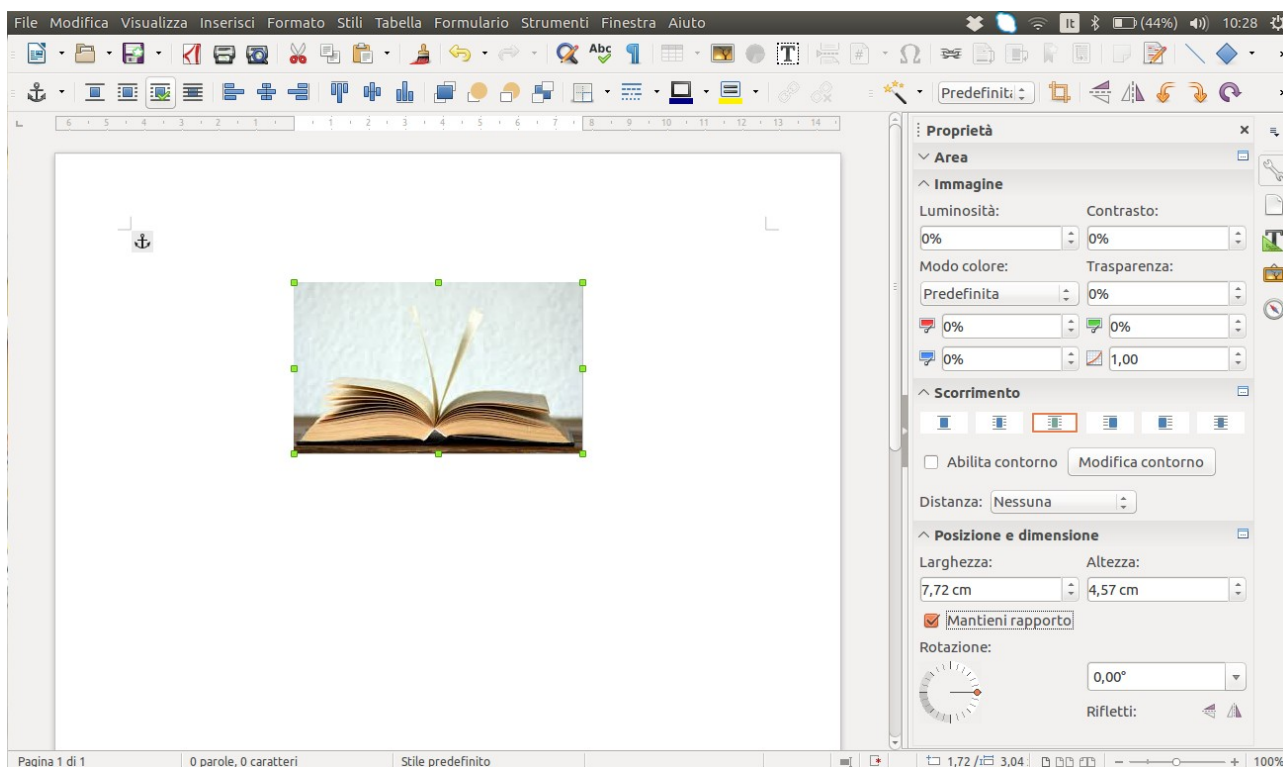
File Modifica Visualizza Inserisci Formato Stili Tabella Formulario Strumenti Finestra Aiuto

It (44%) 10:28

Predefinita

6 5 4 3 2 1 1 2 3 4 5 6 7 8 9 10 11 12 13 14

Proprietà ×

Area

Immagine

Luminosità: Contrasto:

0% 0%

Modo colore: Trasparenza:

Predefinita 0%

0% 0%

0% 1,00

Scorrimento

Abilita contorno Modifica contorno

Distanza: Nessuna

Posizione e dimensione

Larghezza: Altezza:

7,72 cm 4,57 cm

Mantieni rapporto

Rotazione:

0,00°

Rifletti:

Pagina 1 di 1 0 parole, 0 caratteri Stile predefinito 1,72 / 3,04 100%